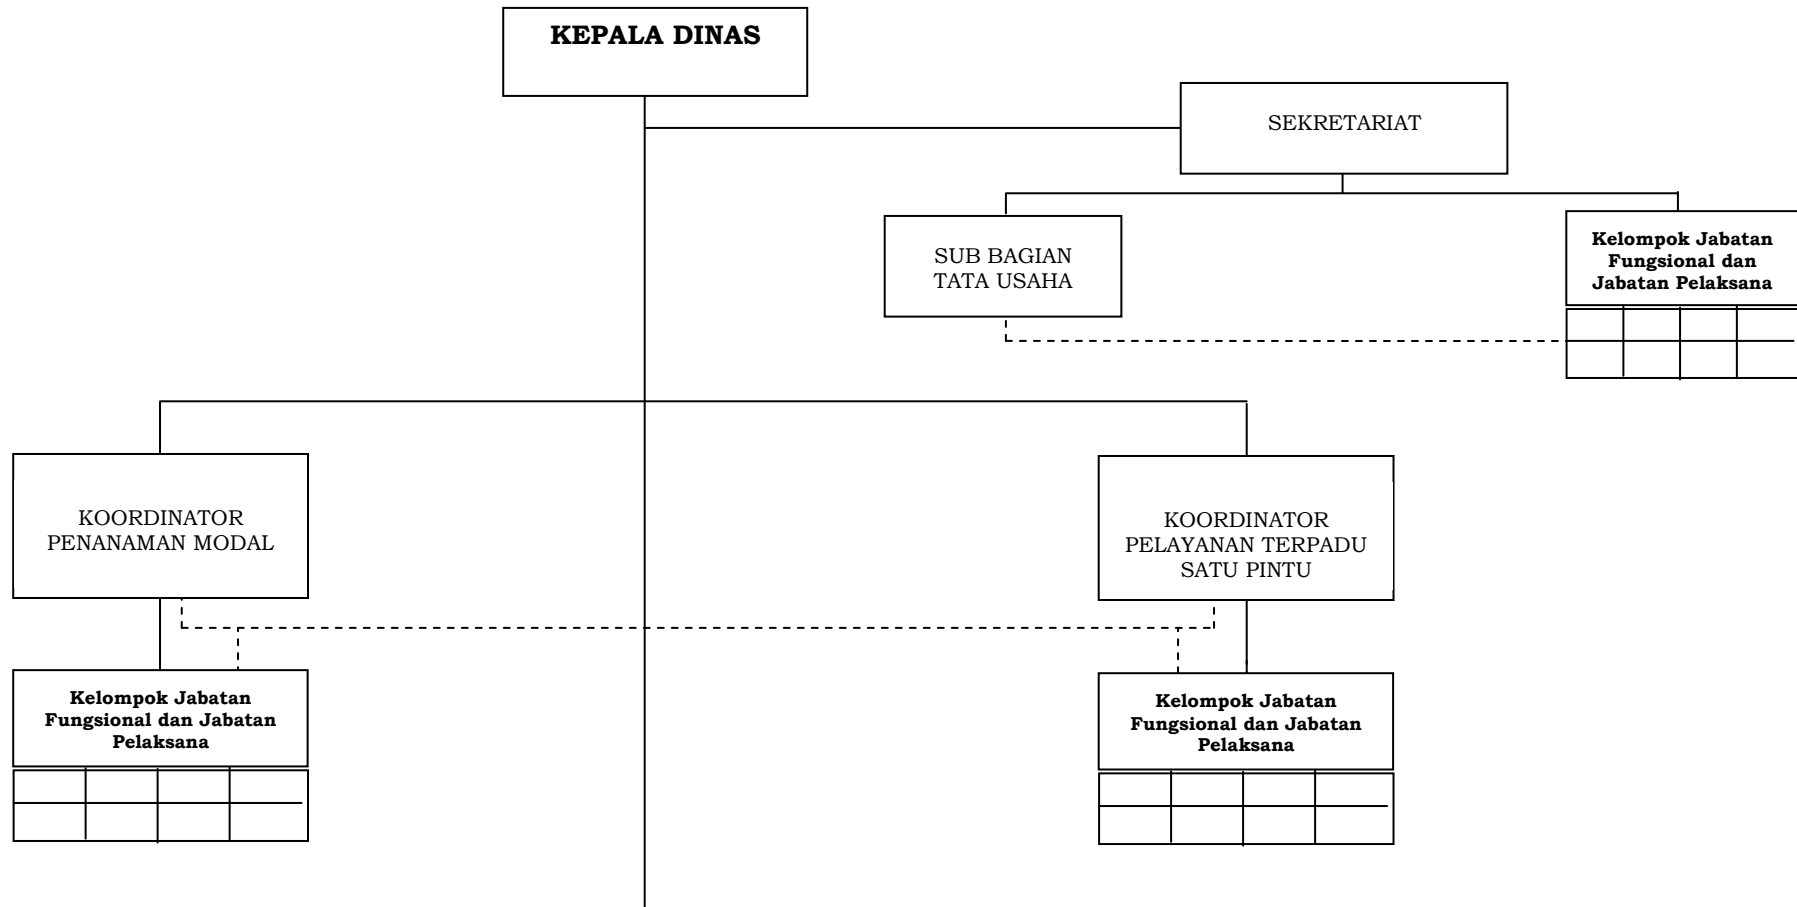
KEPALA DINAS

SEKRETARIAT

SUB BAGIAN TATA USAHA

Kelompok Jabatan Fungsional dan Jabatan Pelaksana

KOORDINATOR PENANAMAN MODAL

KOORDINATOR PELAYANAN TERPADU SATU PINTU

Kelompok Jabatan Fungsional dan Jabatan Pelaksana

Kelompok Jabatan Fungsional dan Jabatan Pelaksana